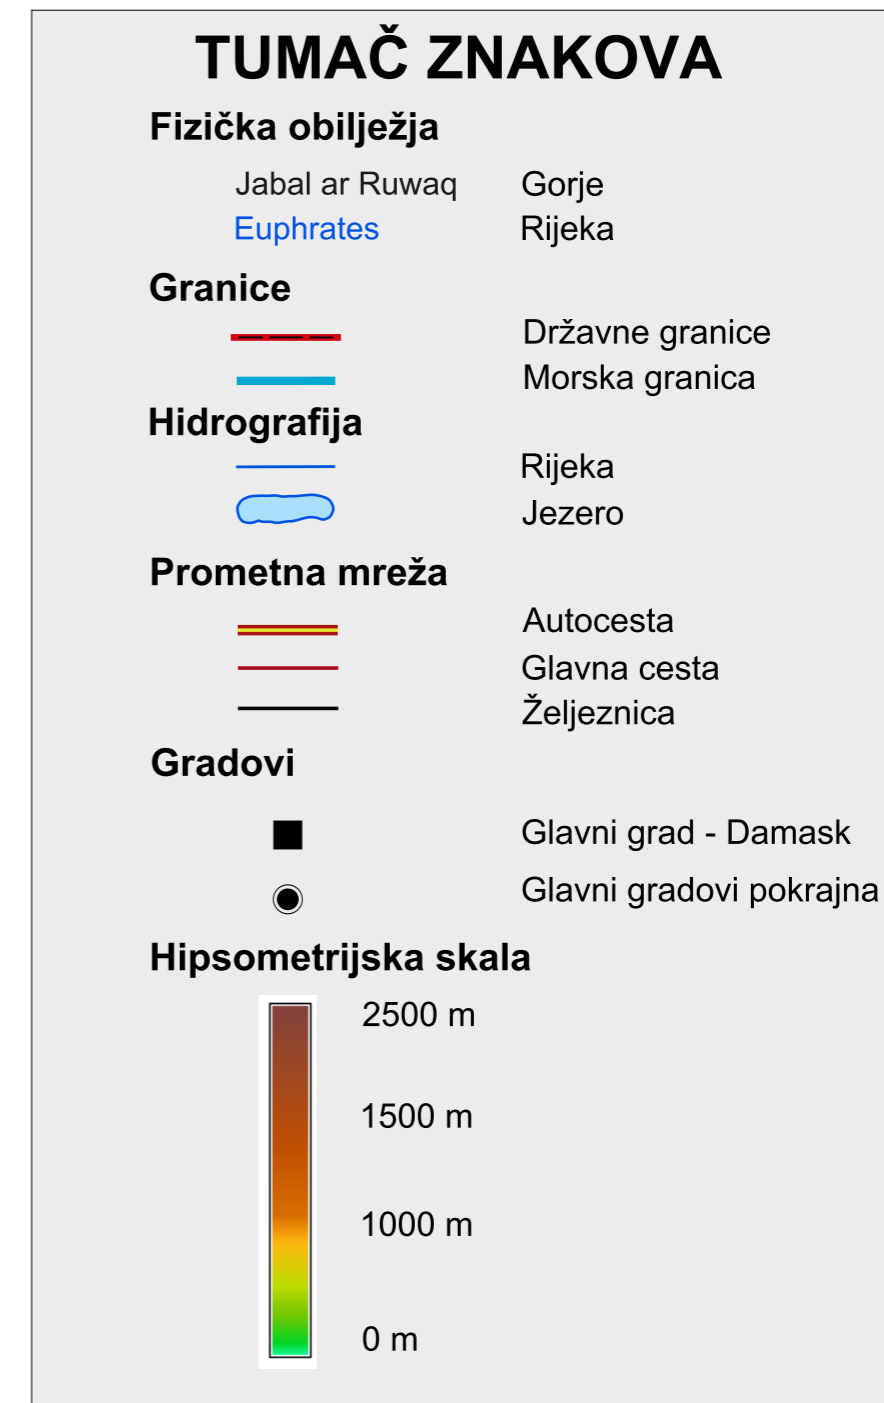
TUMAČ ZNAKOVA

Fizička obilježja

Jabal ar Ruwaq Gorje
Euphrates Rijeka

Granice

Državne granice
Morska granica

Hidrografija

Rijeka
Jezero

Prometna mreža

Autocesta
Glavna cesta
Željeznica

Gradovi

Glavni grad - Damask
Glavni gradovi pokrajna

Hipsometrijska skala

2500 m
1500 m
1000 m
0 m